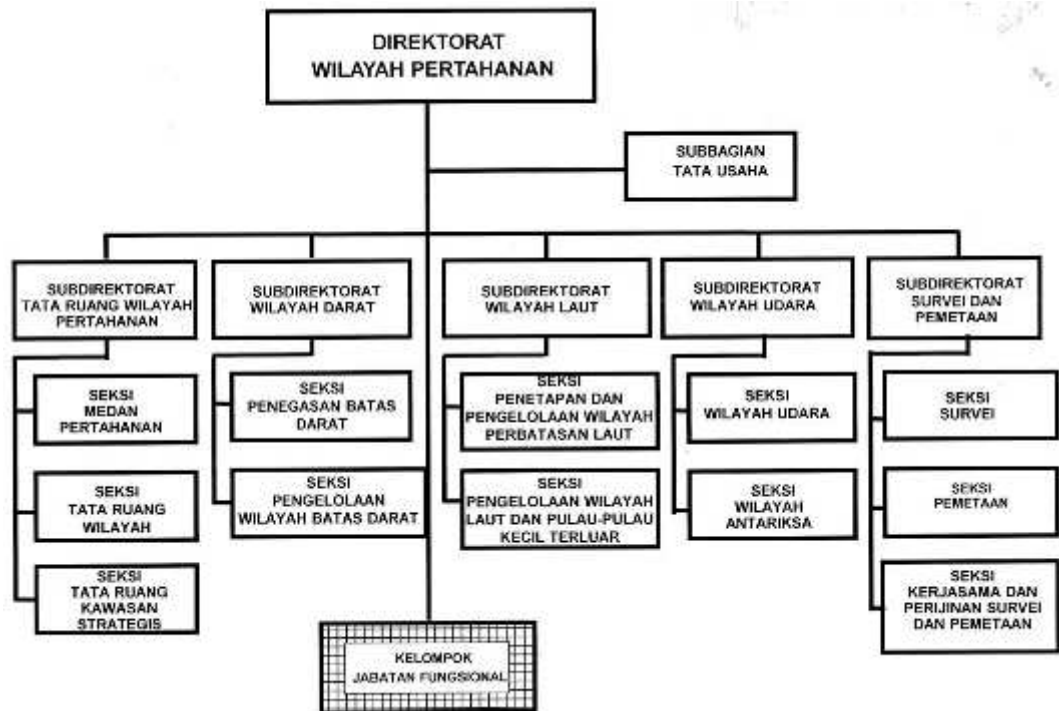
DIREKTORAT
WILAYAH PERTAHANAN

SUBBAGIAN
TATA USAHA

SUBDIREKTORAT
TATA RUANG WILAYAH
PERTAHANAN

SEKSI
MEDAN
PERTAHANAN

SEKSI
TATA RUANG
WILAYAH

SEKSI
TATA RUANG
KAWASAN
STRATEGIS

SUBDIREKTORAT
WILAYAH DARAT

SEKSI
PENEGASAN BATAS
DARAT

SEKSI
PENGELOLAAN
WILAYAH BATAS DARAT

SUBDIREKTORAT
WILAYAH LAUT

SEKSI
PENETAPAN DAN
PENGELOLAAN WILAYAH
PERBATASAN LAUT

SEKSI
PENGELOLAAN WILAYAH
LAUT DAN PULAU-PULAU
KECIL TERLUAR

SUBDIREKTORAT
WILAYAH UDARA

SEKSI
WILAYAH UDARA

SEKSI
WILAYAH
ANTARIKSA

SUBDIREKTORAT
SURVEI DAN
PEMETAAN

SEKSI
SURVEI

SEKSI
PEMETAAN

SEKSI
KERJASAMA DAN
PERIJINAN SURVEI
DAN PEMETAAN

KELOMPOK
JABATAN FUNGSIONAL